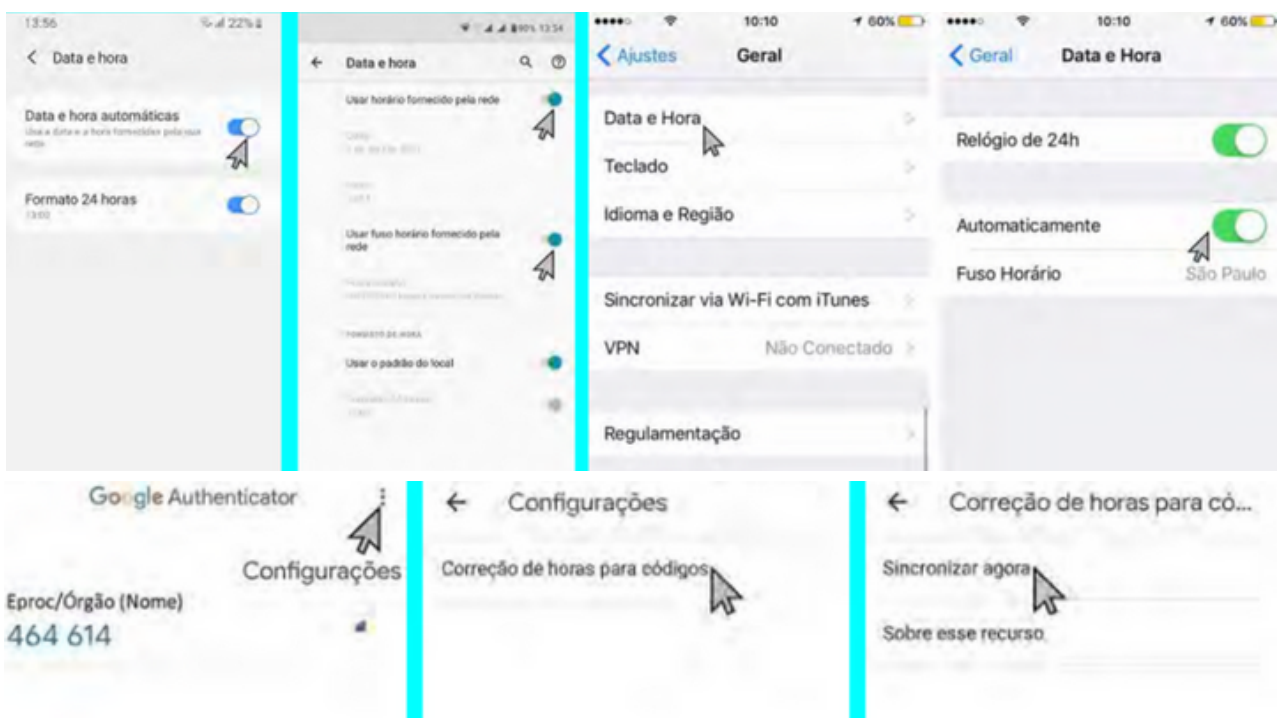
13:56 22%

< Data e hora

Data e hora automáticas
Usa a data e a hora fornecidas pela sua rede

Formato 24 horas
13:00

13:54

← Data e hora

Usar horário fornecido pela rede

Data
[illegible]

Hora
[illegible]

Usar fuso horário fornecido pela rede

Fuso horário
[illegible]

FORMATO DE HORA

Usar o padrão do local

Usar formato 24 horas
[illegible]

●●●●○ 10:10 60%

< Ajustes Geral

Data e Hora

Teclado

Idioma e Região

Sincronizar via Wi-Fi com iTunes

VPN Não Conectado

Regulamentação

●●●●○ 10:10 60%

< Geral Data e Hora

Relógio de 24h

Automaticamente

Fuso Horário São Paulo

Google Authenticator

Configurações

Eproc/Órgão (Nome)
464 614

← Configurações

Correção de horas para códigos

← Correção de horas para có...

Sincronizar agora

Sobre esse recurso